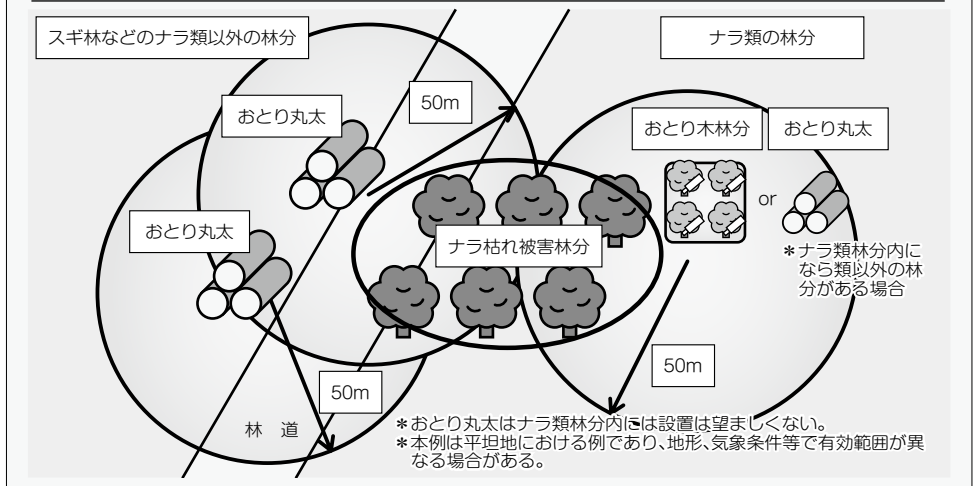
スギ林などのナラ類以外の林分

ナラ類の林分

おとり丸太

50m

おとり木林分

おとり丸太

or

おとり丸太

ナラ枯れ被害林分

＊ナラ類林分内にならの類以外の林分がある場合

50m

50m

林道

＊おとり丸太はナラ類林分内には設置は望ましくない。
＊本例は平坦地における例であり、地形、気象条件等で有効範囲が異なる場合がある。